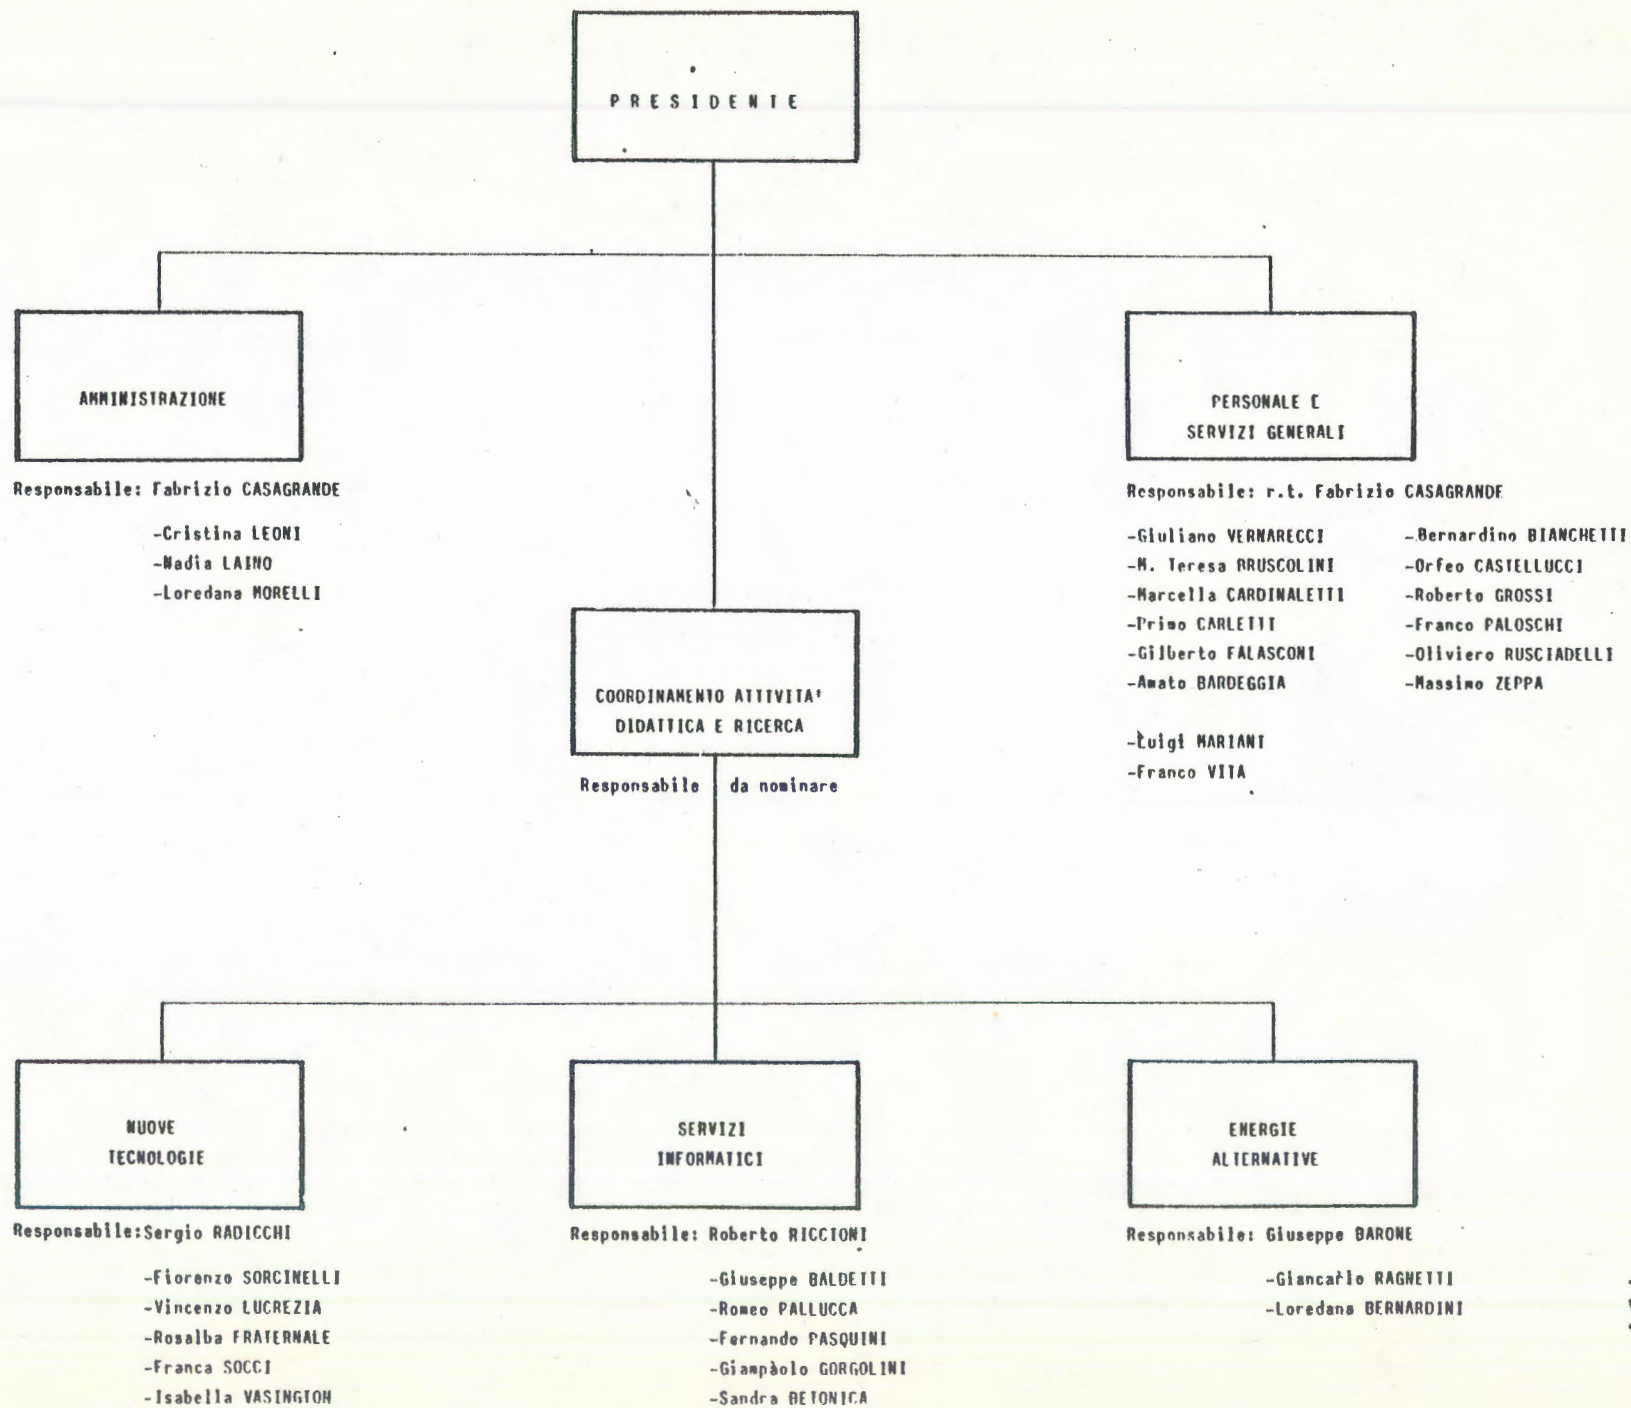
PRESIDENTE

AMMINISTRAZIONE

Responsabile: Fabrizio CASAGRANDE

-Cristina LEONI
-Nadia LAINO
-Loredana MORELLI

PERSONALE E SERVIZI GENERALI

Responsabile: r.t. Fabrizio CASAGRANDE

-Giuliano VERNARECCI
-M. Teresa BRUSCOLINI
-Marcella CARDINALETTI
-Primo CARLETTI
-Gilberto FALASCONI
-Amato BARDEGGIA

-Luigi MARIANI
-Franco VITA

-Bernardino BIANCHETTI
-Orfeo CASTELLUCCI
-Roberto GROSSI
-Franco PALOSCHI
-Oliviero RUSCIADELLI
-Massimo ZEPPA

COORDINAMENTO ATTIVITA' DIDATTICA E RICERCA

Responsabile da nominare

NUOVE TECNOLOGIE

Responsabile:Sergio RADICCHI

-Fiorenzo SORCINELLI
-Vincenzo LUCREZIA
-Rosalba FRATERNALE
-Franca SOCCI
-Isabella VASINGTON

SERVIZI INFORMATICI

Responsabile: Roberto RICCIONI

-Giuseppe BALDETTI
-Romeo PALLUCCA
-Fernando PASQUINI
-Giampàolo GORGOLINI
-Sandra BETONICA

ENERGIE ALTERNATIVE

Responsabile: Giuseppe BARONE

-Giancarlo RAGNETTI
-Loredana BERNARDINI